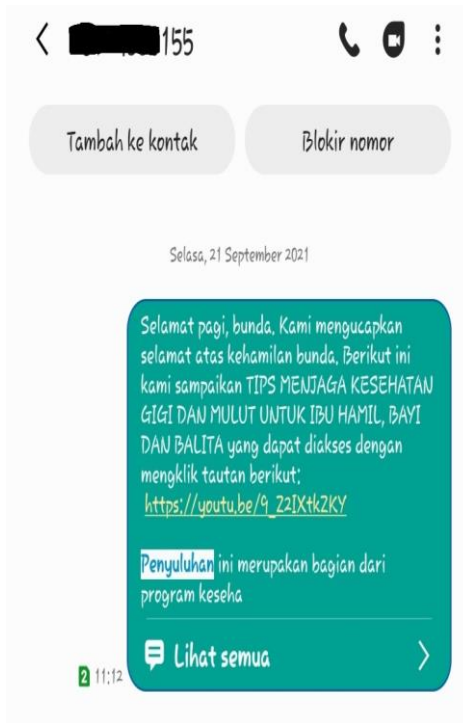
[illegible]155

Tambah ke kontak

Blokir nomor

Selasa, 21 September 2021

Selamat pagi, bunda. Kami mengucapkan selamat atas kehamilan bunda. Berikut ini kami sampaikan TIPS MENJAGA KESEHATAN GIGI DAN MULUT UNTUK IBU HAMIL, BAYI DAN BALITA yang dapat diakses dengan mengklik tautan berikut: https://youtu.be/9_Z2IXtkZKY

Penyuluhan ini merupakan bagian dari program keseha

Lihat semua

2 11:12